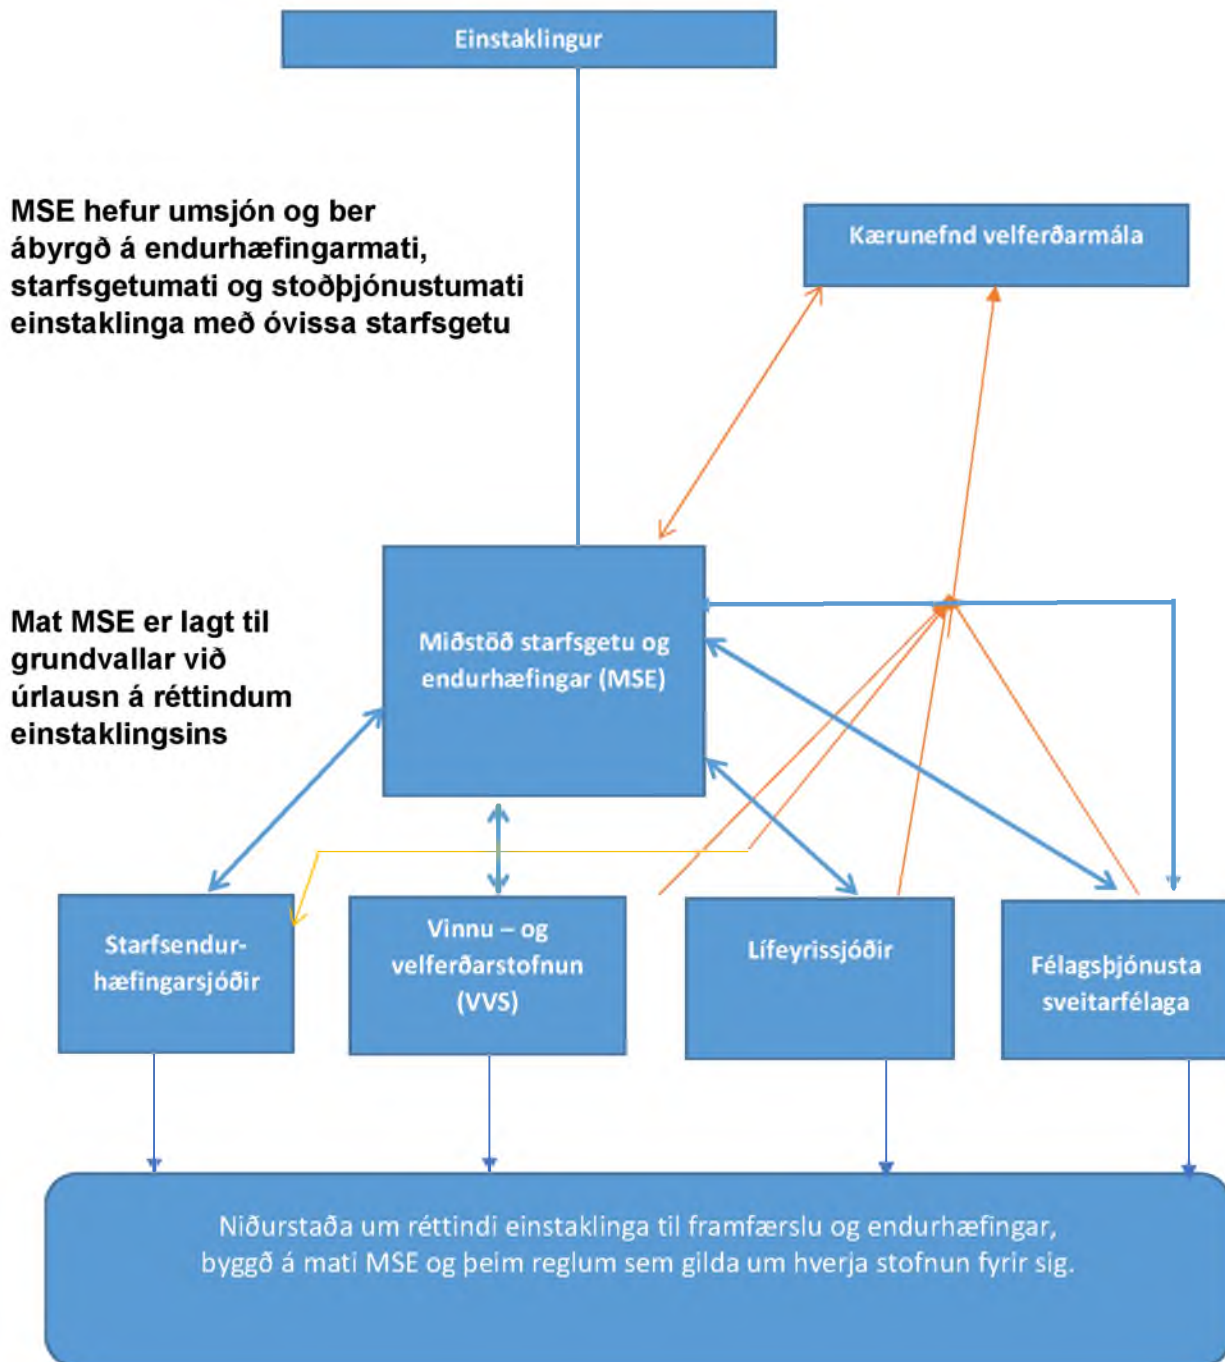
Einstaklingur

MSE hefur umsjón og ber ábyrgð á endurhæfingarmati, starfsgetumati og stoðþjónustumati einstaklinga með óvissa starfsgetu

Kærunefnd velferðarmála

Mat MSE er lagt til grundvallar við úrlausn á réttindum einstaklingsins

Miðstöð starfsgetu og endurhæfingar (MSE)

Starfsendurhæfingarsjóðir

Vinnu – og velferðarstofnun (VVS)

Lífeyrissjóðir

Félagsþjónusta sveitarfélaga

Niðurstaða um réttindi einstaklinga til framfærslu og endurhæfingar, byggð á mati MSE og þeim reglum sem gilda um hverja stofnun fyrir sig.